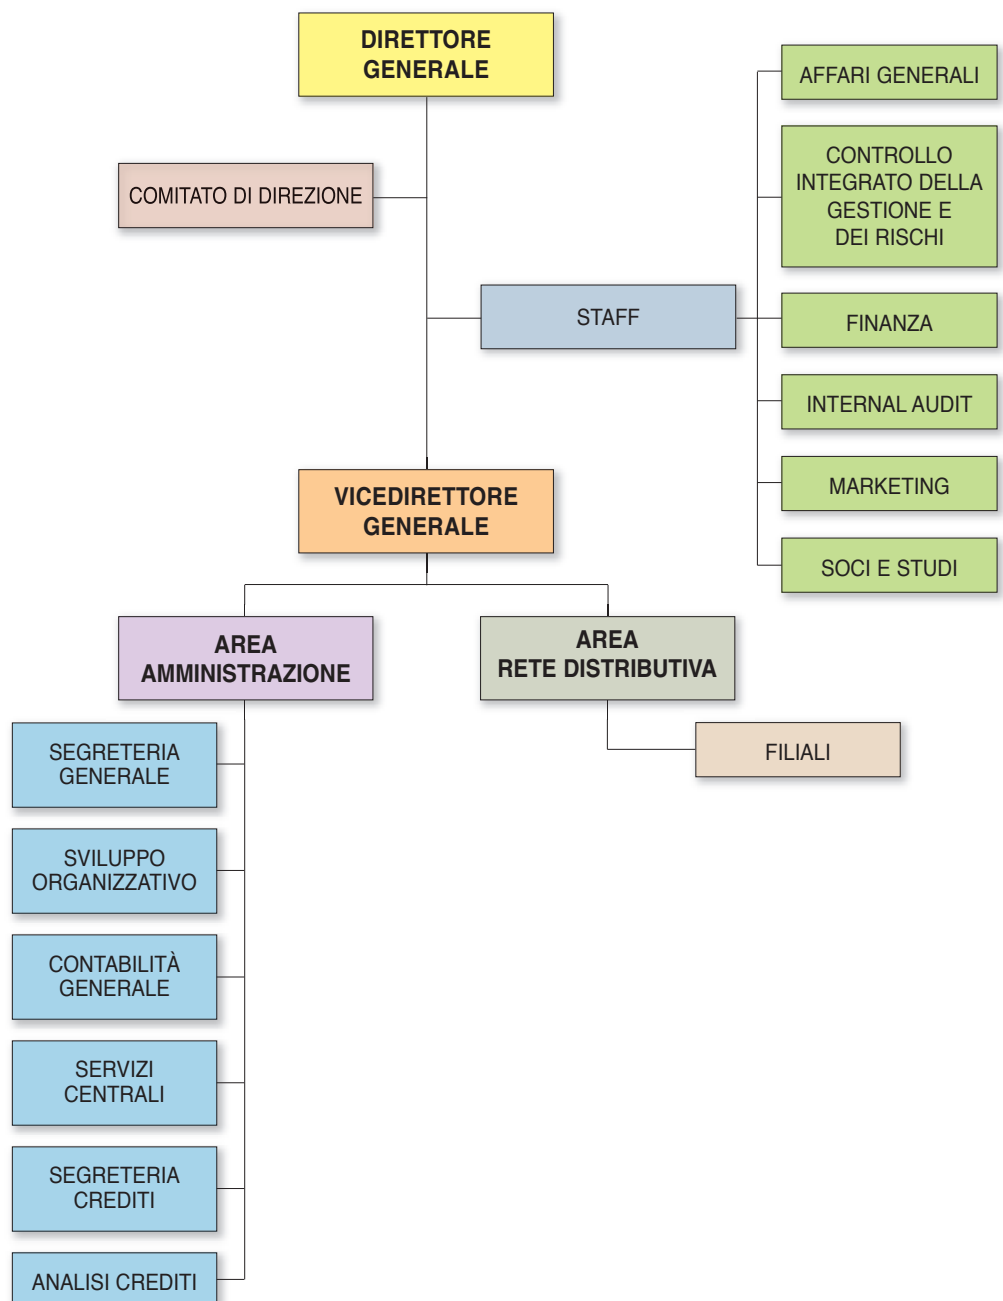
DIRETTORE GENERALE

COMITATO DI DIREZIONE

STAFF

AFFARI GENERALI

CONTROLLO INTEGRATO DELLA GESTIONE E DEI RISCHI

FINANZA

INTERNAL AUDIT

MARKETING

SOCI E STUDI

VICEDIRETTORE GENERALE

AREA AMMINISTRAZIONE

AREA RETE DISTRIBUTIVA

FILIALI

SEGRETERIA GENERALE

SVILUPPO ORGANIZZATIVO

CONTABILITÀ GENERALE

SERVIZI CENTRALI

SEGRETERIA CREDITI

ANALISI CREDITI